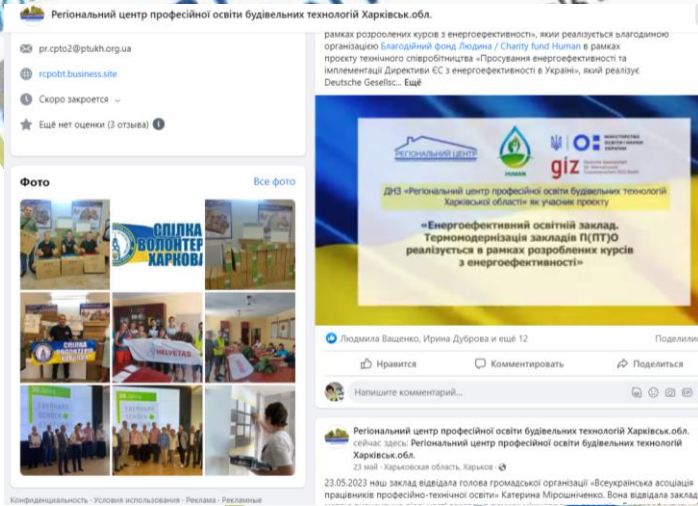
Регіональний центр професійної освіти будівельних технологій Харківськ.обл.

pr.cpto2@ptukh.org.ua

rcpobt.business.site

Скоро закроется

Ещё нет оценки (3 отзыва)

Фото

Все фото

СПІЛКА ВОЛОНТЕР ХАРКОВ

СПІЛКА ВОЛОНТЕРІВ

HELVETAS

Конфиденциальность · Условия использования · Реклама · Рекламные

рамках розроблених курсів з енергоефективності», який реалізується благодійною організацією Благодійний фонд Людина / Charity fund Human в рамках проекту технічного співробітництва «Просування енергоефективності та імплементації Директиви ЄС з енергоефективності в Україні», який реалізує Deutsche Gesellsc... Ещё

Регіональний центр

HUMAN

giz

МІНІСТЕРСТВО ОСВІТИ І НАУКИ УКРАЇНИ

ДНЗ «Регіональний центр професійної освіти будівельних технологій Харківської області» як учасник проекту

«Енергоефективний освітній заклад. Термомодернізація закладів П(ПТ)О реалізується в рамках розроблених курсів з енергоефективності»

Людмила Ващенко, Ирина Дуброва и ещё 12

Поделили

Нравится

Комментировать

Поделиться

Напишите комментарий...

Регіональний центр професійної освіти будівельних технологій Харківськ.обл. сейчас здесь: Регіональний центр професійної освіти будівельних технологій Харківськ.обл.

23 мая · Харьковская область, Харьков

23.05.2023 наш заклад відвідала голова громадської організації «Всеукраїнська асоціація працівників професійно-технічної освіти» Катерина Мірошніченко. Вона відвідала заклад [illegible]